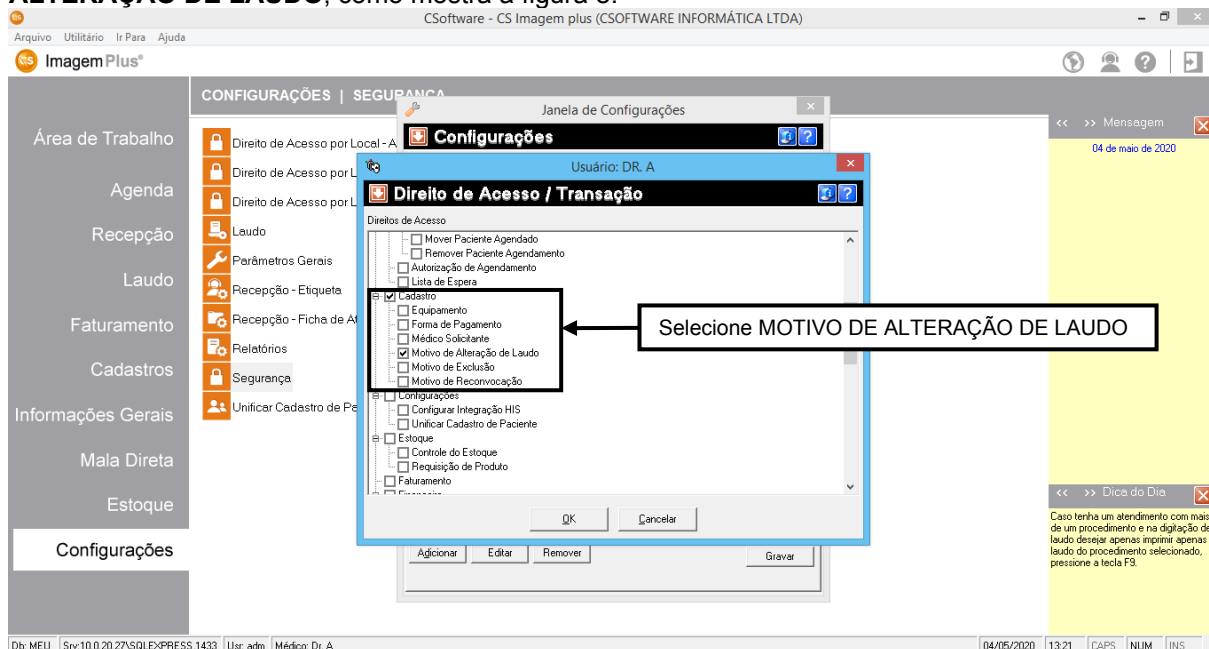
ALTERAÇÃO DE LAUDO, como mostra a figura 3.

CSoftware - CS Imagem plus (CSOFTWARE INFORMÁTICA LTDA)

Arquivo Utilitário Ir Para Ajuda

ImagemPlus®

CONFIGURAÇÕES | SEGURANÇA

Área de Trabalho
Agenda
Recepção
Laudo
Faturamento
Cadastros
Informações Gerais
Mala Direta
Estoque
Configurações

Direito de Acesso por Local - A
Direito de Acesso por L
Direito de Acesso por L
Laudo
Parâmetros Gerais
Recepção - Etiqueta
Recepção - Ficha de At
Relatórios
Segurança
Unificar Cadastro de Pe

Janela de Configurações
Configurações

Usuário: DR. A
Direito de Acesso / Transação
Direitos de Acesso
Mover Paciente Agendado
Remover Paciente Agendamento
Autorização de Agendamento
Lista de Espera
Cadastro
Equipamento
Forma de Pagamento
Médico Solicitante
Motivo de Alteração de Laudo
Motivo de Exclusão
Motivo de Reconvocação
Configurações
Configurar Integração HIS
Unificar Cadastro de Paciente
Estoque
Controle do Estoque
Requisição de Produto
Faturamento

OK Cancelar

Adicionar Editar Remover Gravar

Selecione MOTIVO DE ALTERAÇÃO DE LAUDO

<< >> Mensagem
04 de maio de 2020

<< >> Dica do Dia
Caso tenha um atendimento com mais de um procedimento e na digitação de laudo desejar apenas imprimir apenas laudo do procedimento selecionado, pressione a tecla F9.

Db: MEU Srv:10.0.20.27\SQLEXPRESS,1433 Usr: adm Médico: Dr. A 04/05/2020 13:21 CAPS NUM INS